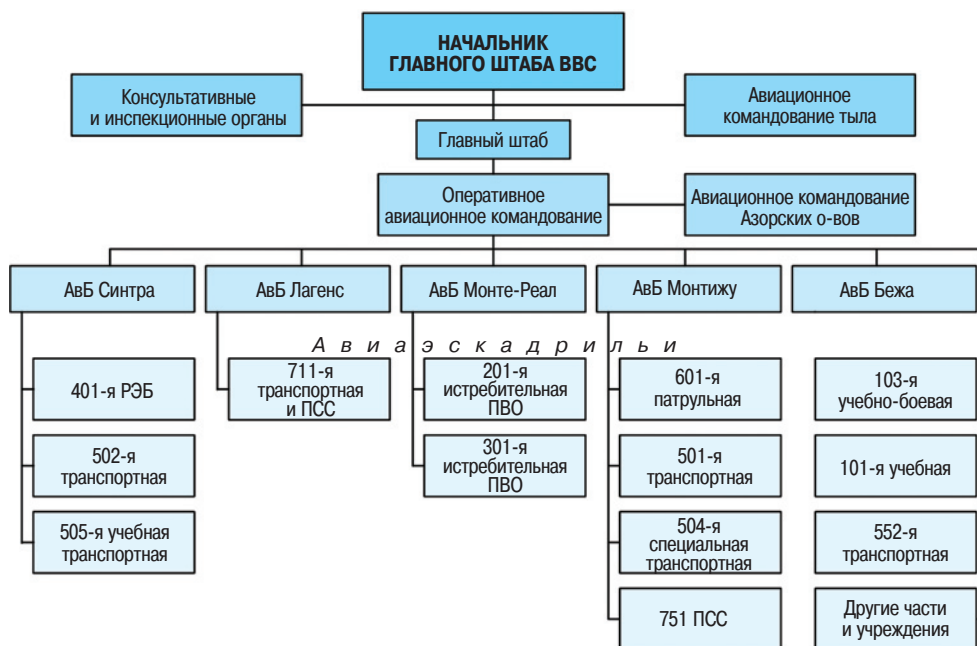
НАЧАЛЬНИК ГЛАВНОГО ШТАБА ВВС

Консультативные и инспекционные органы

Авиационное командование тыла

Главный штаб

Оперативное авиационное командование

Авиационное командование Азорских о-вов

АвБ Синтра

АвБ Лагенс

АвБ Монте-Реал

АвБ Монтижу

АвБ Бежа

А в и а э с к а д р и л ь и

401-я РЭБ

502-я транспортная

505-я учебная транспортная

711-я транспортная и ПСС

201-я истребительная ПВО

301-я истребительная ПВО

601-я патрульная

501-я транспортная

504-я специальная транспортная

751 ПСС

103-я учебно-боевая

101-я учебная

552-я транспортная

Другие части и учреждения